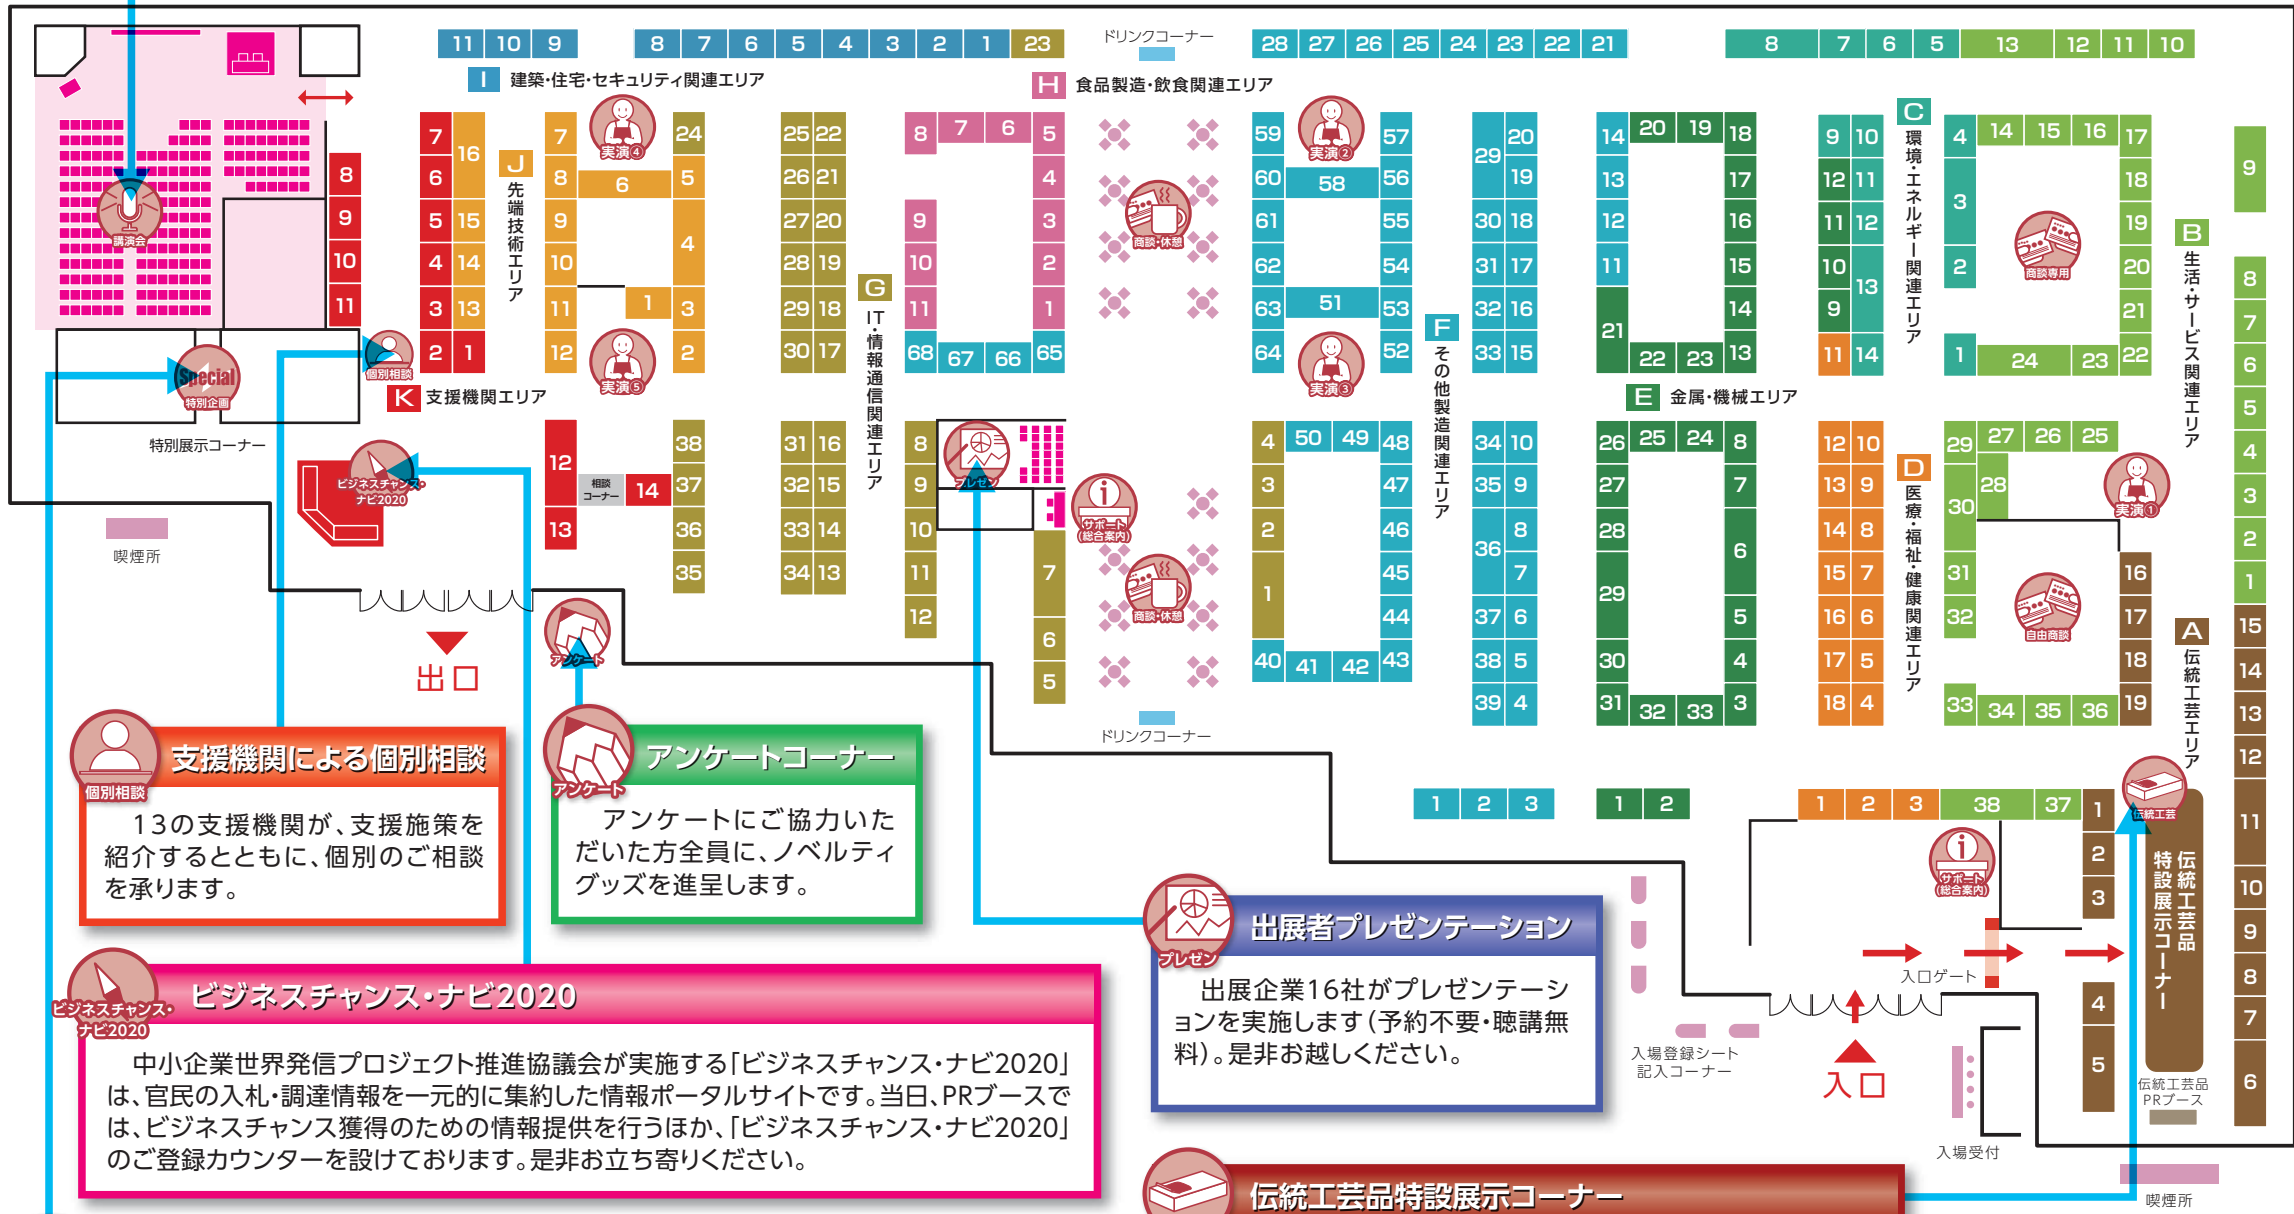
11 10 9 8 7 6 5 4 3 2 1 23

ドリンクコーナー

28 27 26 25 24 23 22 21

8 7 6 5 13 12 11 10

I 建築・住宅・セキュリティ関連エリア

H 食品製造・飲食関連エリア

講演会

Special 特別企画

特別展示コーナー

個別相談

K 支援機関エリア

J 先端技術エリア

実演④ 実演⑤ 実演② 実演③ 実演①

G IT・情報通信関連エリア

F その他製造関連エリア

E 金属・機械エリア

C 環境・エネルギー関連エリア

D 医療・福祉・健康関連エリア

B 生活・サービス関連エリア

A 伝統工芸エリア

商談・休憩

商談専用

自由商談

サポート(総合案内)

プレゼン

相談コーナー

ビジネスチャンス・ナビ2020

喫煙所

出口

アンケート

ドリンクコーナー

1 2 3

1 2

1 2 3 38 37

入口ゲート

入場登録シート記入コーナー

入口

入場受付

伝統工芸品特設展示コーナー

伝統工芸品PRブース

喫煙所

個別相談
支援機関による個別相談
13の支援機関が、支援施策を紹介するとともに、個別のご相談を承ります。

アンケート
アンケートコーナー
アンケートにご協力いただいた方全員に、ノベルティグッズを進呈します。

プレゼン
出展者プレゼンテーション
出展企業16社がプレゼンテーションを実施します(予約不要・聴講無料)。是非お越しください。

ビジネスチャンス・ナビ2020
ビジネスチャンス・ナビ2020
中小企業世界発信プロジェクト推進協議会が実施する「ビジネスチャンス・ナビ2020」は、官民の入札・調達情報を一元的に集約した情報ポータルサイトです。当日、PRブースでは、ビジネスチャンス獲得のための情報提供を行うほか、「ビジネスチャンス・ナビ2020」のご登録カウンターを設けております。是非お立ち寄りください。

伝統工芸
伝統工芸品特設展示コーナー